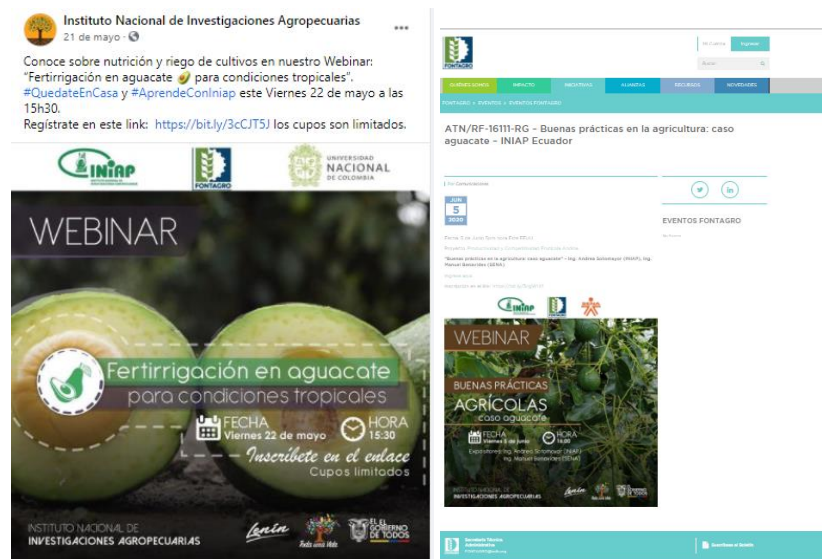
Instituto Nacional de Investigaciones Agropecuarias
21 de mayo ·

Conoce sobre nutrición y riego de cultivos en nuestro Webinar: "Fertirrigación en aguacate 🥑 para condiciones tropicales". #QuedateEnCasa y #AprendeConIniap este Viernes 22 de mayo a las 15h30.
Regístrate en este link: https://bit.ly/3cCJT5J los cupos son limitados.

INIAP
FONTAGRO
UNIVERSIDAD NACIONAL DE COLOMBIA

WEBINAR
Fertirrigación en aguacate
para condiciones tropicales
FECHA
Viernes 22 de mayo
HORA
15:30
Inscríbete en el enlace
Cupos limitados

INSTITUTO NACIONAL DE INVESTIGACIONES AGROPECUARIAS
Lenín
Toda una Vida
EL GOBIERNO DE TODOS

FONTAGRO
Mi Cuenta
Ingresar
Buscar
QUIENES SOMOS
IMPACTO
INICIATIVAS
ALIANZAS
RECURSOS
NOVEDADES
FONTAGRO » EVENTOS » EVENTOS FONTAGRO

ATN/RF-16111-RG - Buenas prácticas en la agricultura: caso aguacate - INIAP Ecuador

JUN
5
2020

EVENTOS FONTAGRO

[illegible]

INIAP
WEBINAR
BUENAS PRÁCTICAS
AGRÍCOLAS
caso aguacate
FECHA
Viernes 5 de junio
HORA
10:00
Expositores: Ing. Andrés Sotomayor (INIAP)
Ing. Manuel Benavides (SENA)
INSTITUTO NACIONAL DE INVESTIGACIONES AGROPECUARIAS
Lenín

Secretaría Técnica Administrativa
Suscribase al Boletín